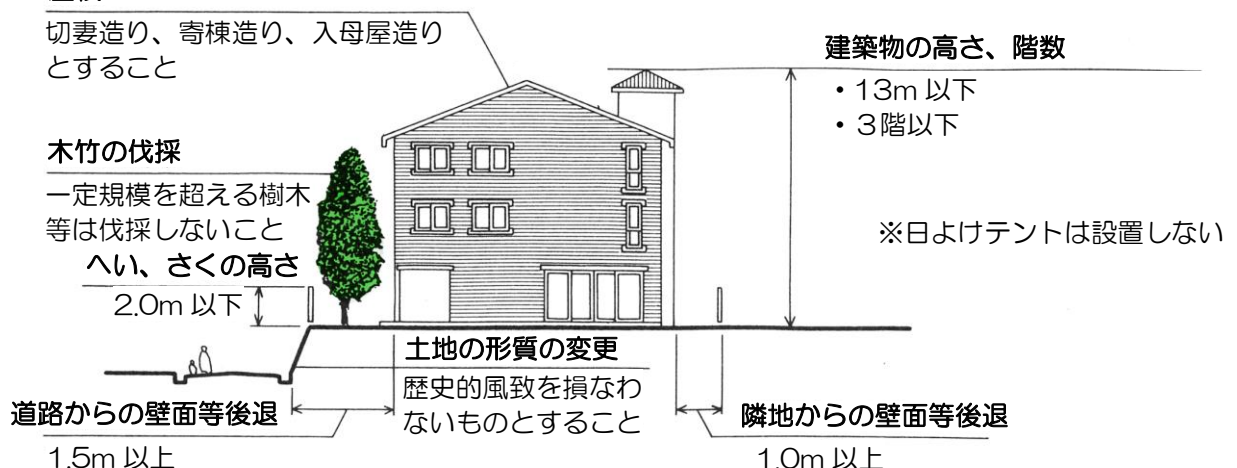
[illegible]

切妻造り、寄棟造り、入母屋造りとすること

建築物の高さ、階数

・13m 以下

・3階以下

木竹の伐採

一定規模を超える樹木等は伐採しないこと

※日よけテントは設置しない

へい、さくの高さ

2.0m 以下

土地の形質の変更

歴史的風致を損なわないものとすること

道路からの壁面等後退

1.5m 以上

隣地からの壁面等後退

1.0m 以上